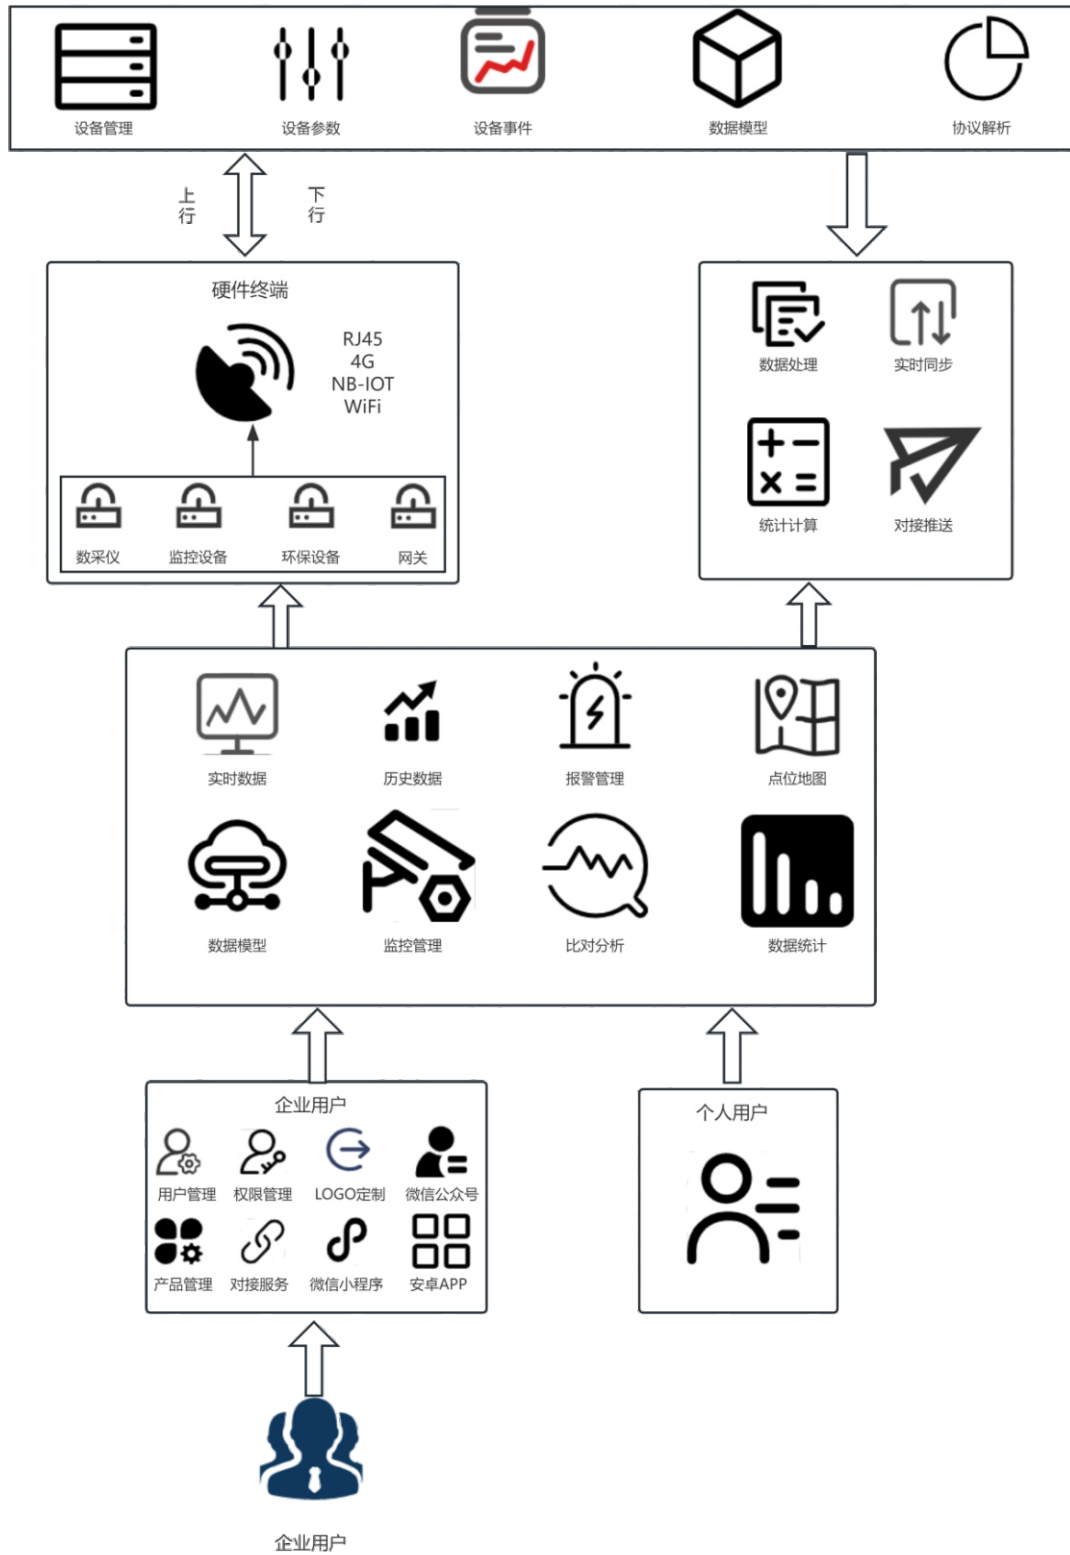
设备管理
设备参数
设备事件
数据模型
协议解析

上行
下行

硬件终端
RJ45
4G
NB-IOT
WiFi

数采仪
监控设备
环保设备
网关

数据处理
实时同步
统计计算
对接推送

实时数据
历史数据
报警管理
点位地图
数据模型
监控管理
比对分析
数据统计

企业用户
用户管理
权限管理
LOGO定制
微信公众号
产品管理
对接服务
微信小程序
安卓APP

个人用户

企业用户